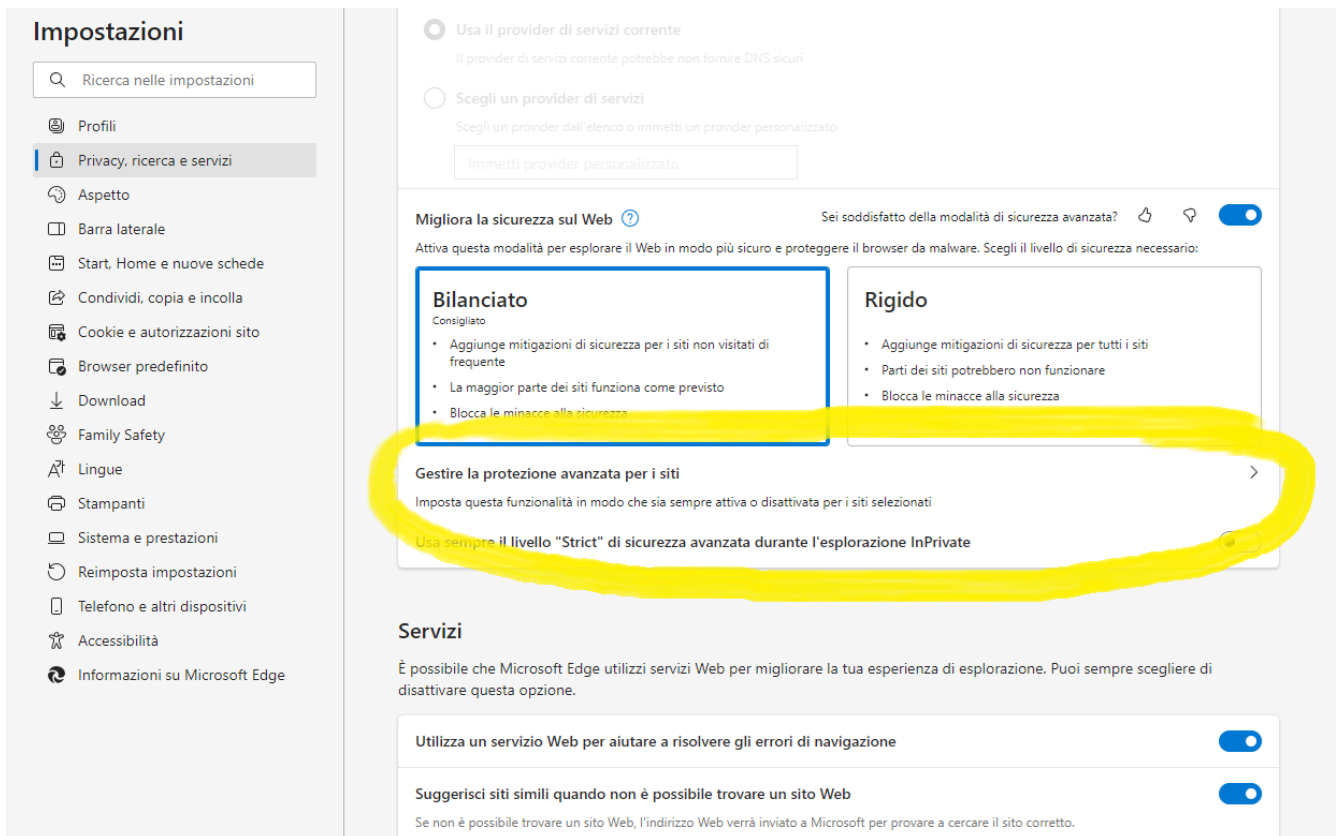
Impostazioni

Ricerca nelle impostazioni

Profili
Privacy, ricerca e servizi
Aspetto
Barra laterale
Start, Home e nuove schede
Condividi, copia e incolla
Cookie e autorizzazioni sito
Browser predefinito
Download
Family Safety
Lingue
Stampanti
Sistema e prestazioni
Reimposta impostazioni
Telefono e altri dispositivi
Accessibilità
Informazioni su Microsoft Edge

Usa il provider di servizi corrente
Il provider di servizi corrente potrebbe non fornire DNS sicuri

Scegli un provider di servizi
Scegli un provider dall'elenco o immetti un provider personalizzato

Immetti provider personalizzato

Migliora la sicurezza sul Web

Sei soddisfatto della modalità di sicurezza avanzata?

Attiva questa modalità per esplorare il Web in modo più sicuro e proteggere il browser da malware. Scegli il livello di sicurezza necessario:

Bilanciato
Consigliato
• Aggiunge mitigazioni di sicurezza per i siti non visitati di frequente
• La maggior parte dei siti funziona come previsto
• Blocca le minacce alla sicurezza

Rigido
• Aggiunge mitigazioni di sicurezza per tutti i siti
• Parti dei siti potrebbero non funzionare
• Blocca le minacce alla sicurezza

Gestire la protezione avanzata per i siti
Imposta questa funzionalità in modo che sia sempre attiva o disattivata per i siti selezionati

Usa sempre il livello "Strict" di sicurezza avanzata durante l'esplorazione InPrivate

Servizi
È possibile che Microsoft Edge utilizzi servizi Web per migliorare la tua esperienza di esplorazione. Puoi sempre scegliere di disattivare questa opzione.

Utilizza un servizio Web per aiutare a risolvere gli errori di navigazione

Suggerisci siti simili quando non è possibile trovare un sito Web
Se non è possibile trovare un sito Web, l'indirizzo Web verrà inviato a Microsoft per provare a cercare il sito corretto.